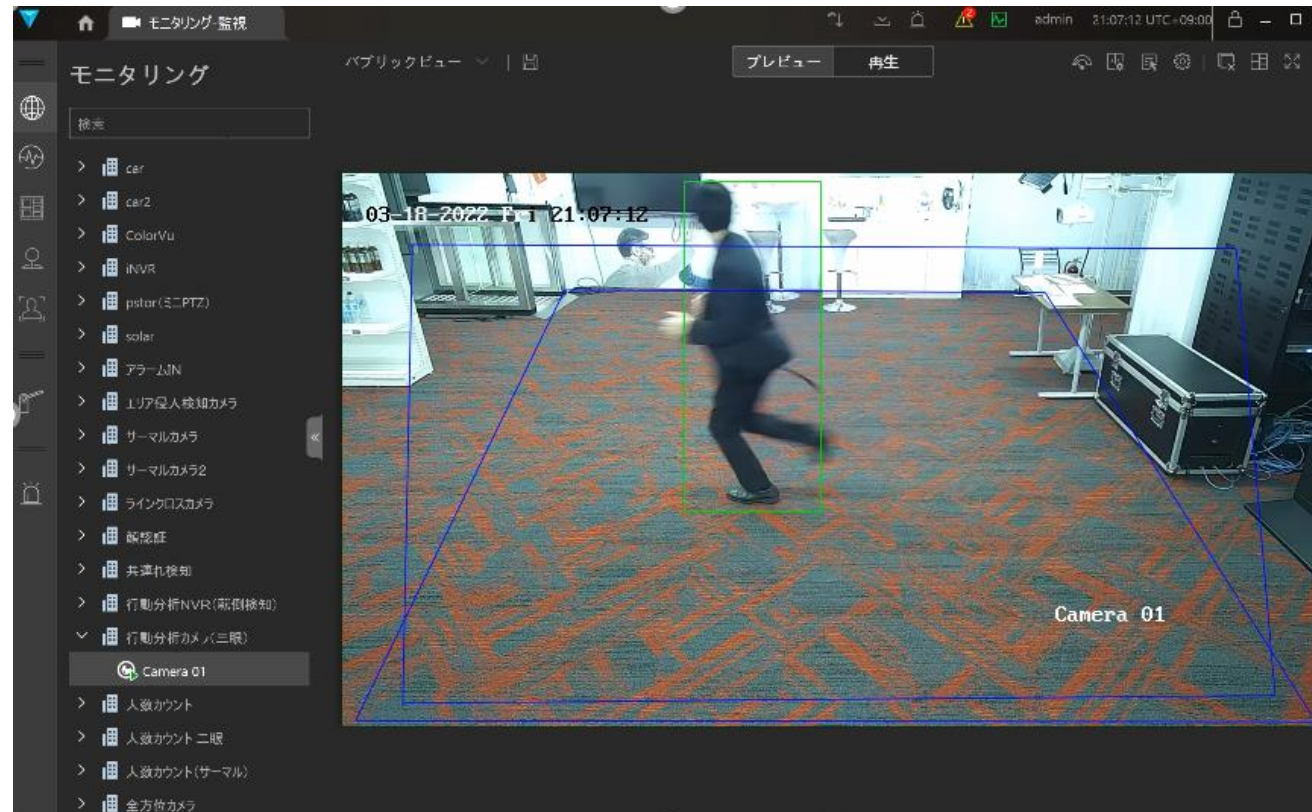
モニタリング-監視

admin 21:07:12 UTC+09:00

モニタリング

検索

cer
cer2
ColorVu
iNVR
pstor(ミニPTZ)
solar
アラームIN
エリア侵入検知カメラ
サーマルカメラ
サーマルカメラ2
ラインクロスカメラ
顔認証
共連れ検知
行動分析NVR(転倒検知)
行動分析カメラ(三眼)
Camera 01
人数カウント
人数カウント 二眼
人数カウント(サーマル)
全方位カメラ

パブリックビュー

プレビュー
再生

03-18-2022 Fri 21:07:12

Camera 01